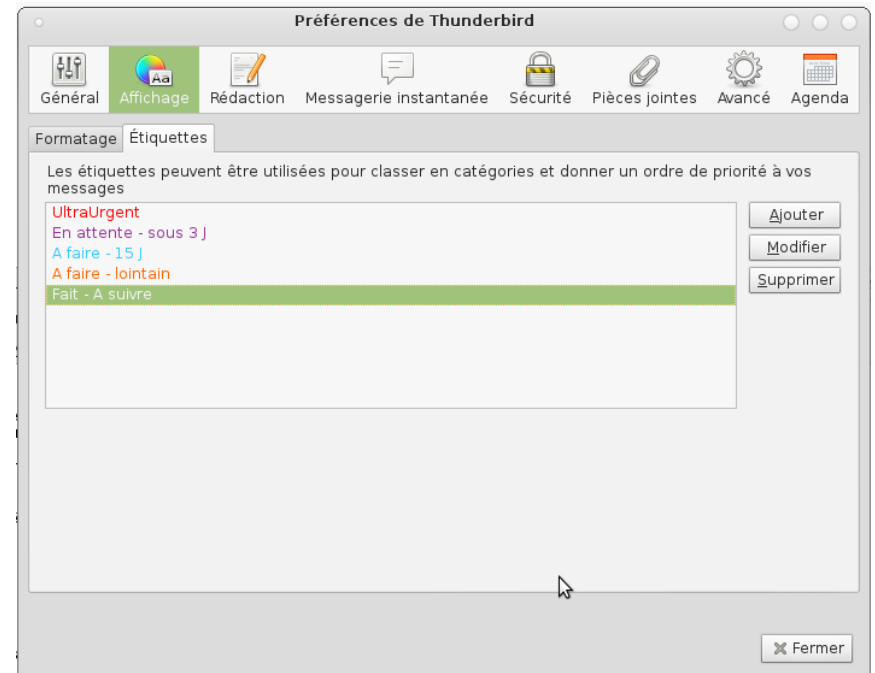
Préférences de Thunderbird

Général
Affichage
Aa
Rédaction
Messagerie instantanée
Sécurité
Pièces jointes
Avancé
Agenda

Formatage
Étiquettes

Les étiquettes peuvent être utilisées pour classer en catégories et donner un ordre de priorité à vos messages

UltraUrgent
En attente - sous 3 J
A faire - 15 J
A faire - lointain
Fait - A suivre

Ajouter
Modifier
Supprimer

Fermer